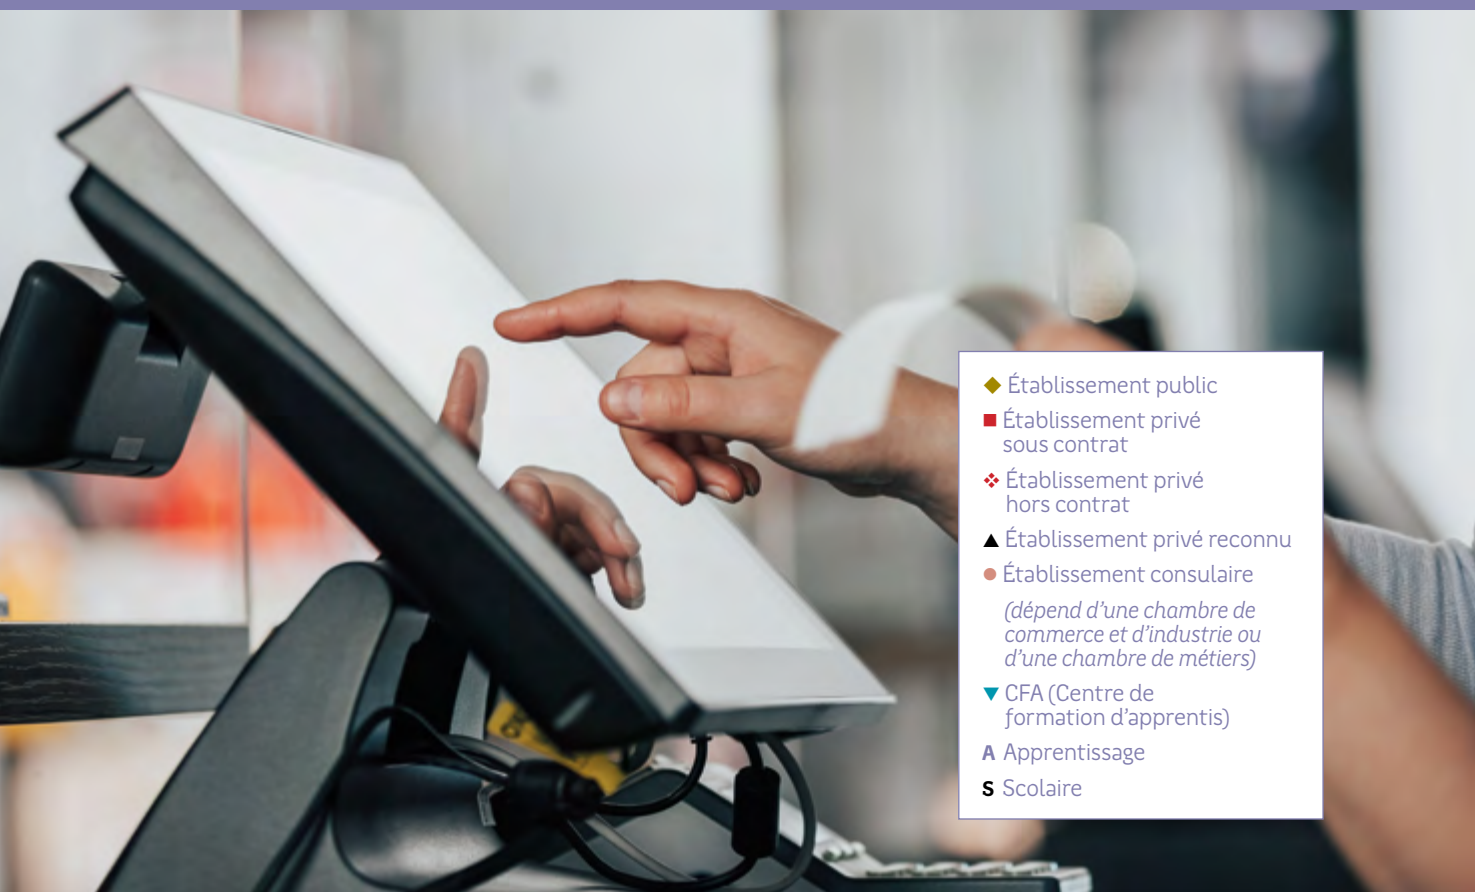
◆ Établissement public
■ Établissement privé sous contrat
❖ Établissement privé hors contrat
▲ Établissement privé reconnu
● Établissement consulaire
(dépend d'une chambre de commerce et d'industrie ou d'une chambre de métiers)
▼ CFA (Centre de formation d'apprentis)
A Apprentissage
S Scolaire